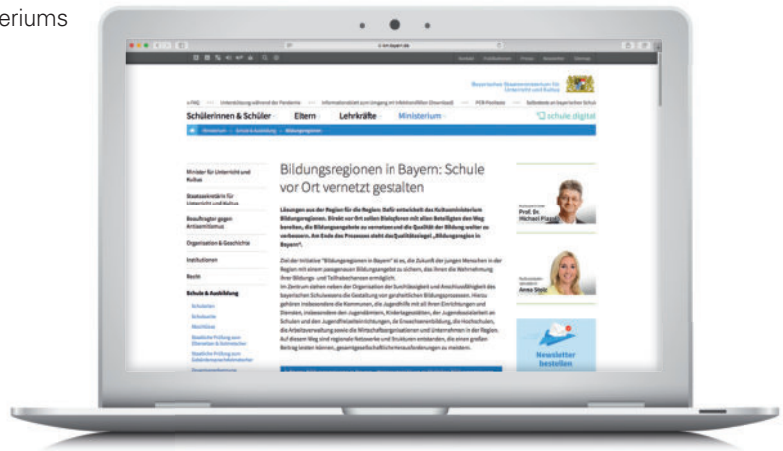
eriums

km.bayern.de

Bayerisches Staatsministerium für Unterricht und Kultus

Schülerinnen & Schüler | Eltern | Lehrkräfte | Ministerium

schule digital

Bildungsregionen in Bayern: Schule vor Ort vernetzt gestalten

Minister für Unterricht und Kultus

Staatssekretärin für Unterricht und Kultus

Beauftragter gegen Antisemitismus

Organisation & Geschichte

Institutionen

Recht

Schule & Ausbildung

Prof. Dr. Michael Piazolo

Anna Stolz

Newsletter bestellen